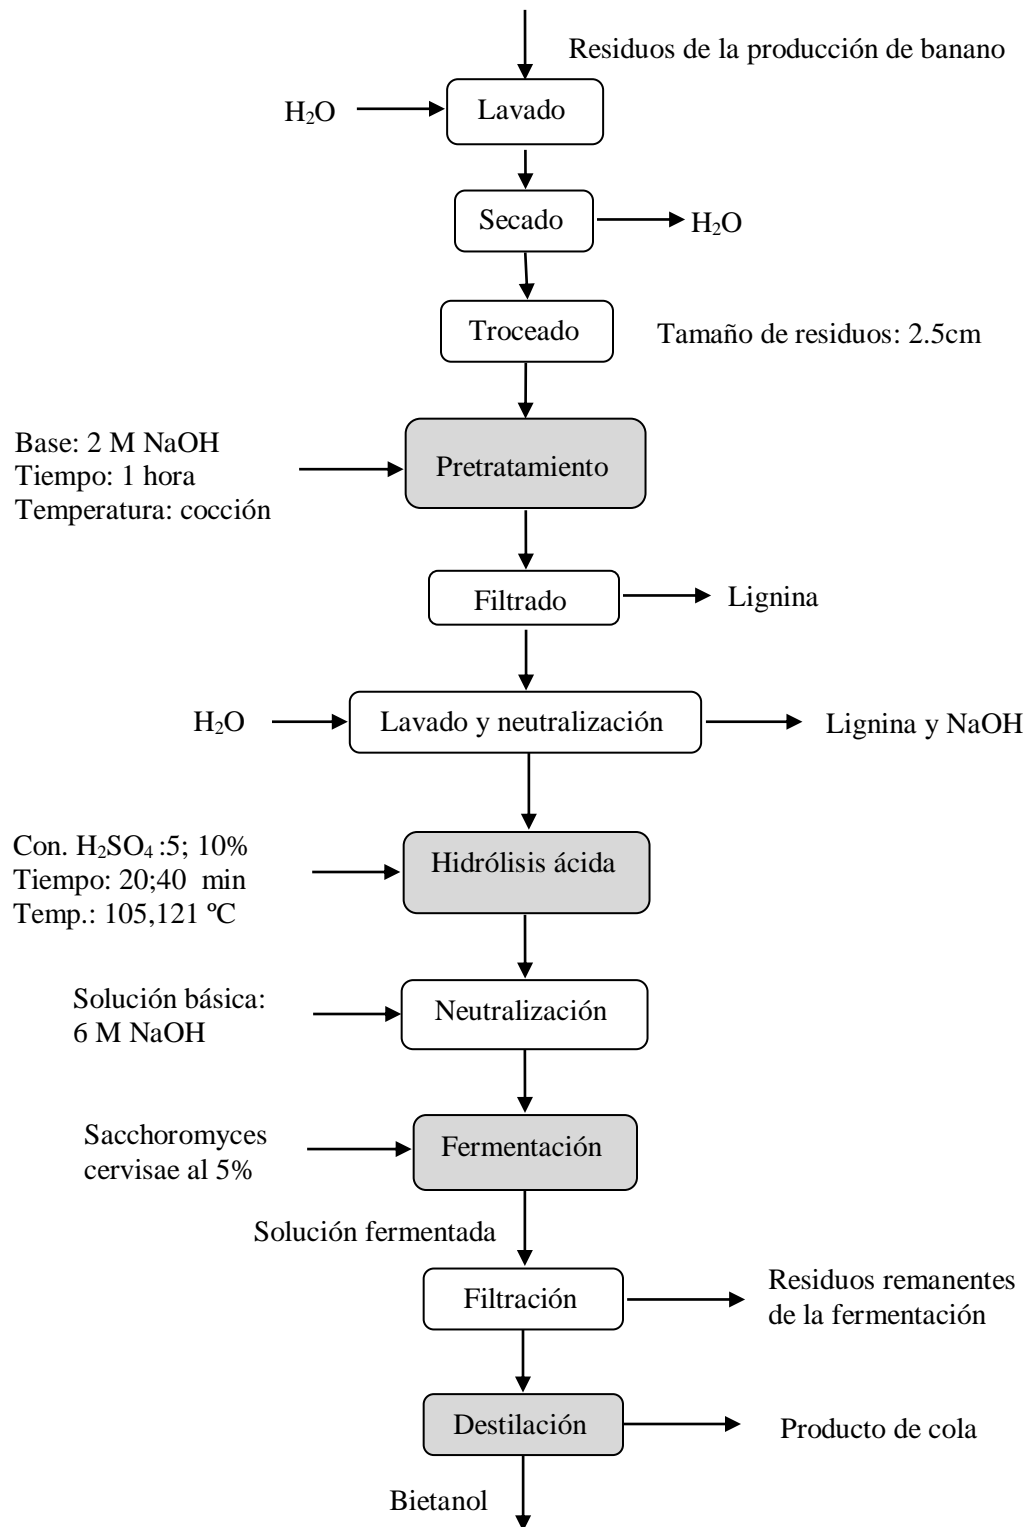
Residuos de la producción de banano

$H_2O$

Lavado

Secado

$H_2O$

Troceado

Tamaño de residuos: 2.5cm

Base: 2 M NaOH
Tiempo: 1 hora
Temperatura: cocción

Pretratamiento

Filtrado

Lignina

$H_2O$

Lavado y neutralización

Lignina y NaOH

Con. $H_2SO_4$ :5; 10%
Tiempo: 20;40 min
Temp.: 105,121 ºC

Hidrólisis ácida

Solución básica:
6 M NaOH

Neutralización

Sacchoromyces
cervisae al 5%

Fermentación

Solución fermentada

Filtración

Residuos remanentes
de la fermentación

Destilación

Producto de cola

Bietanol